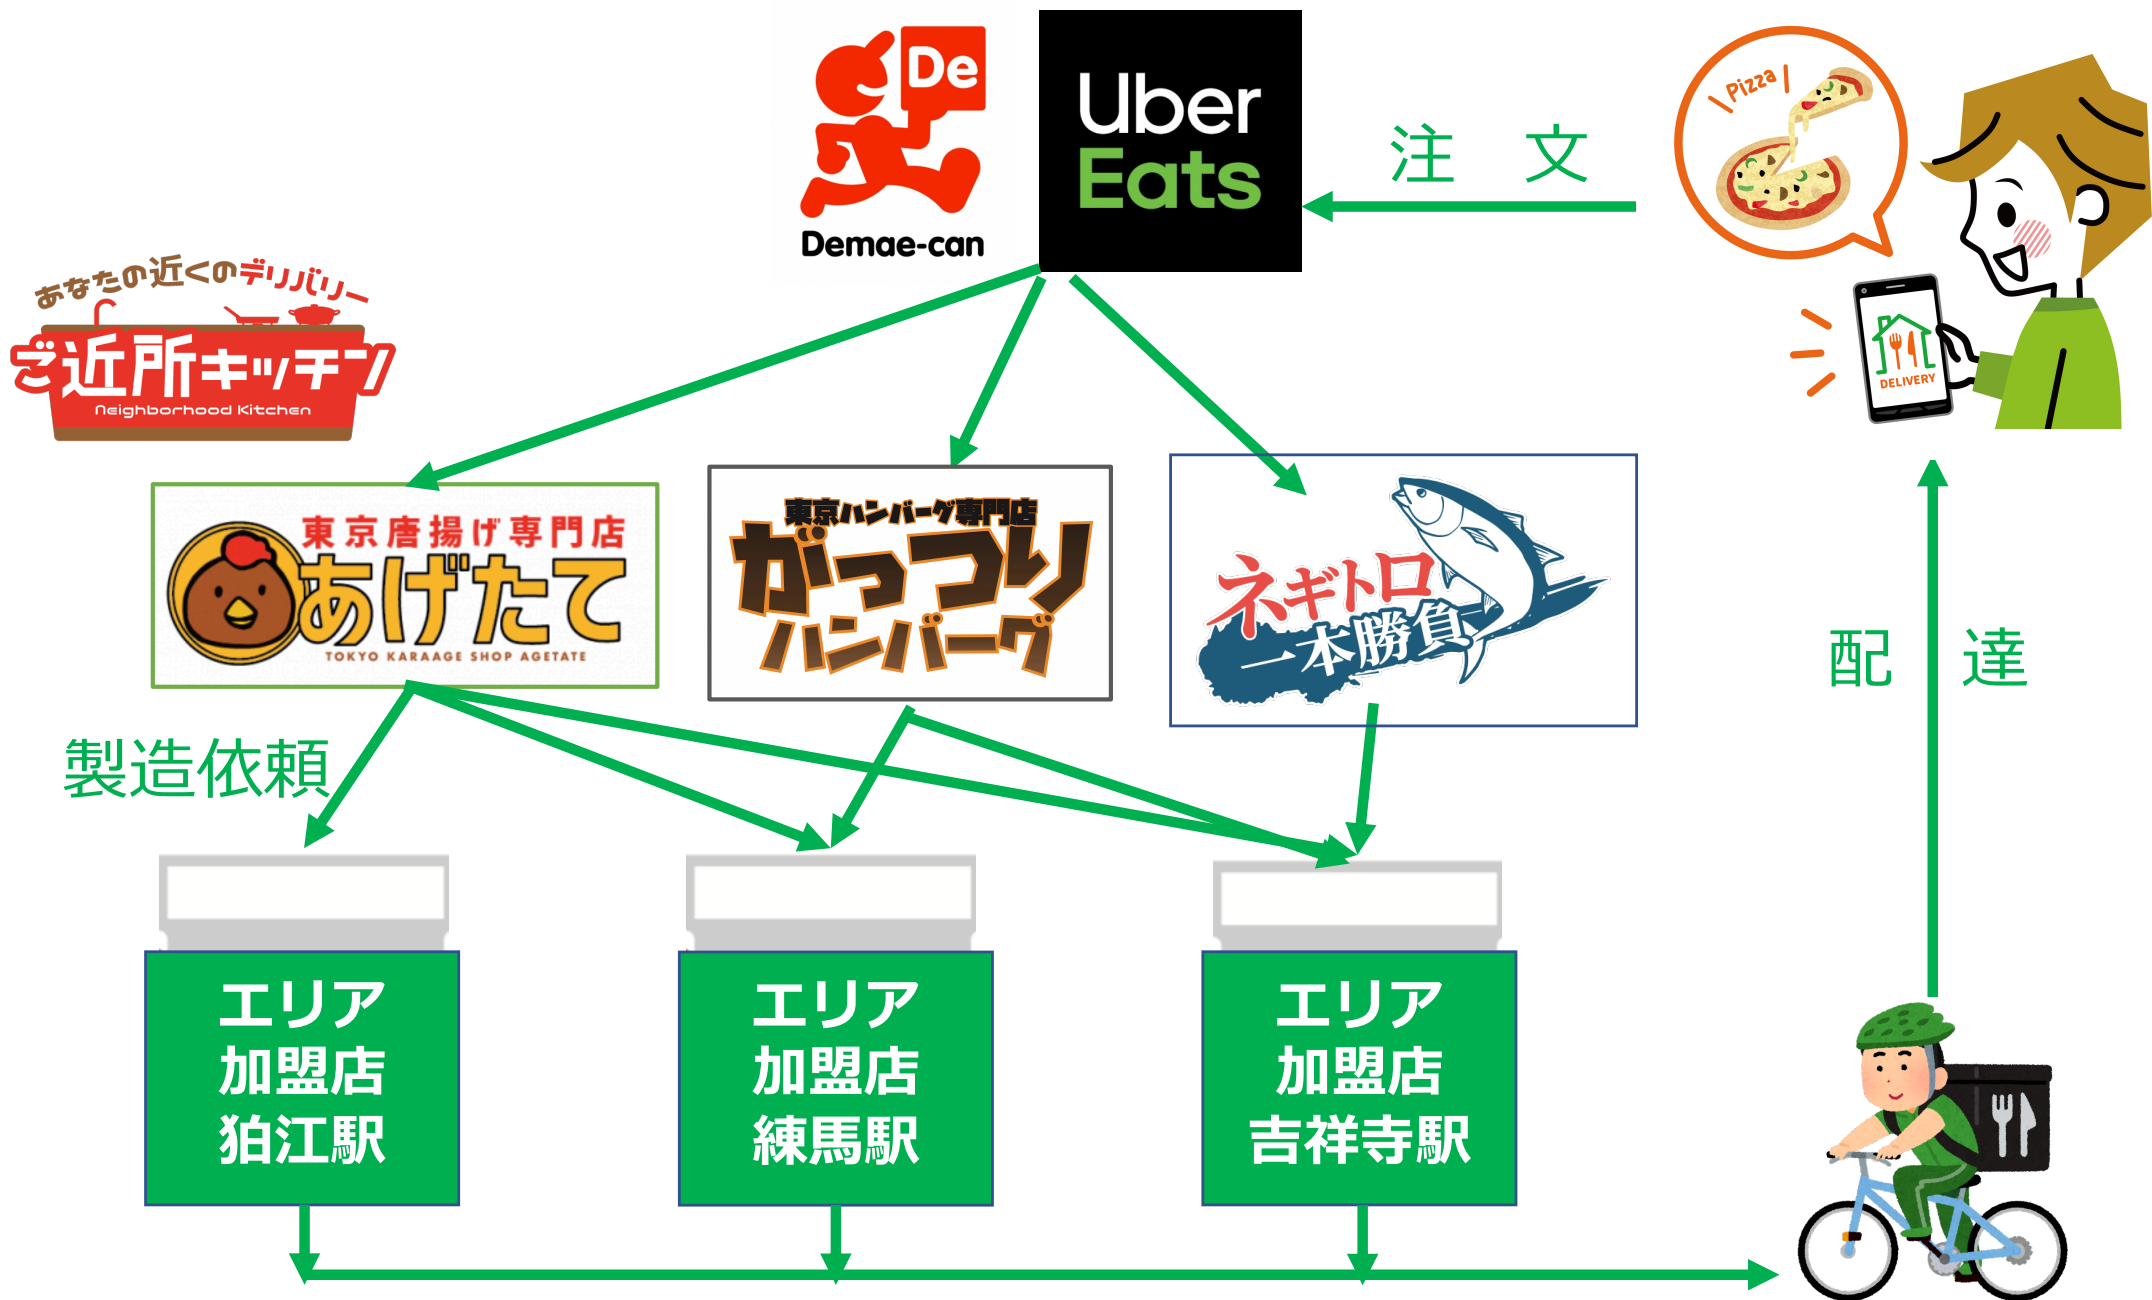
De
Demae-can

Uber
Eats

注 文

Pizza

DELIVERY

あなたの近くのデリバリー
ご近所キッチン
Neighborhood Kitchen

東京唐揚げ専門店
あげたて
TOKYO KARAAGE SHOP AGETATE

東京ハンバーグ専門店
がっつり
ハンバーグ

ネギトロ
一本勝負

配 達

製造依頼

エリア
加盟店
狛江駅

エリア
加盟店
練馬駅

エリア
加盟店
吉祥寺駅